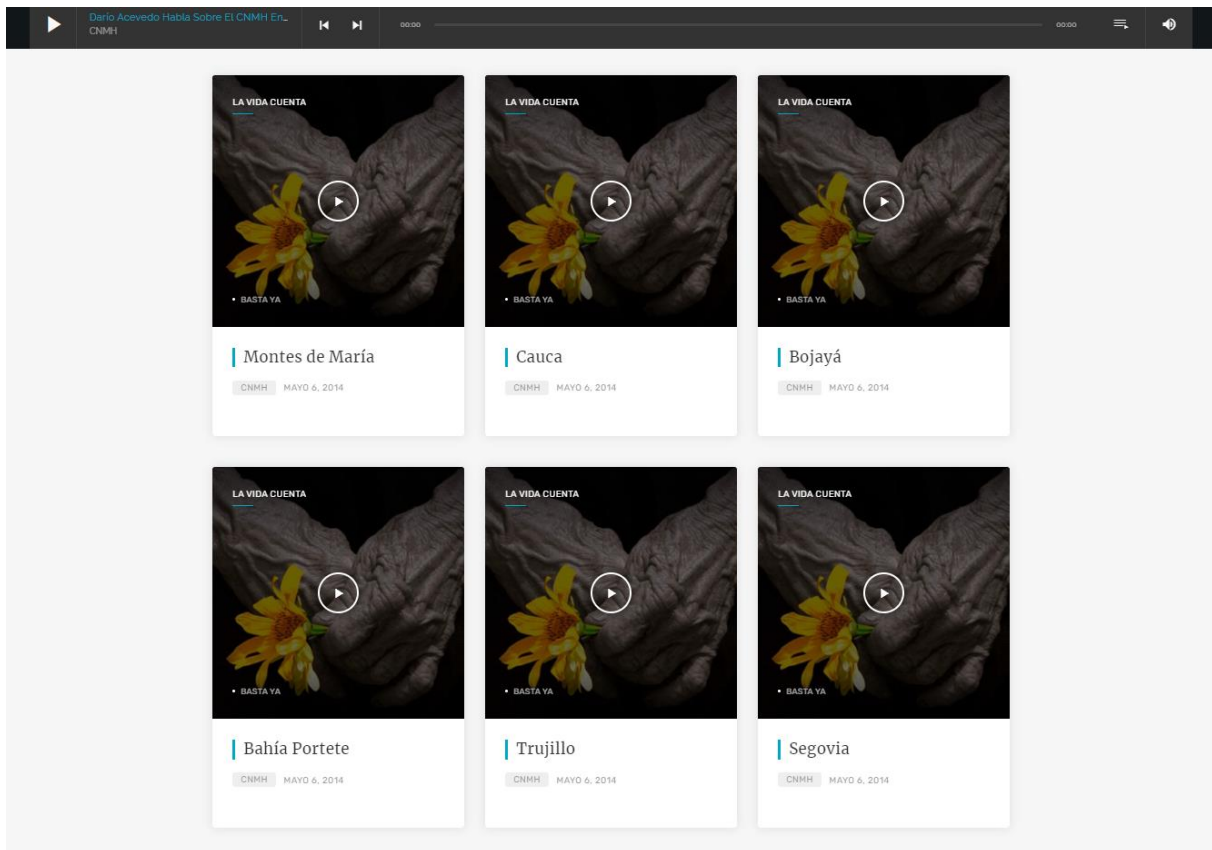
Dario Acevedo Habla Sobre El CNMH En...
CNMH

00:00

00:00

LA VIDA CUENTA

• BASTA YA

Montes de María

CNMH MAYO 6, 2014

LA VIDA CUENTA

• BASTA YA

Cauca

CNMH MAYO 6, 2014

LA VIDA CUENTA

• BASTA YA

Bojayá

CNMH MAYO 6, 2014

LA VIDA CUENTA

• BASTA YA

Bahía Portete

CNMH MAYO 6, 2014

LA VIDA CUENTA

• BASTA YA

Trujillo

CNMH MAYO 6, 2014

LA VIDA CUENTA

• BASTA YA

Segovia

CNMH MAYO 6, 2014